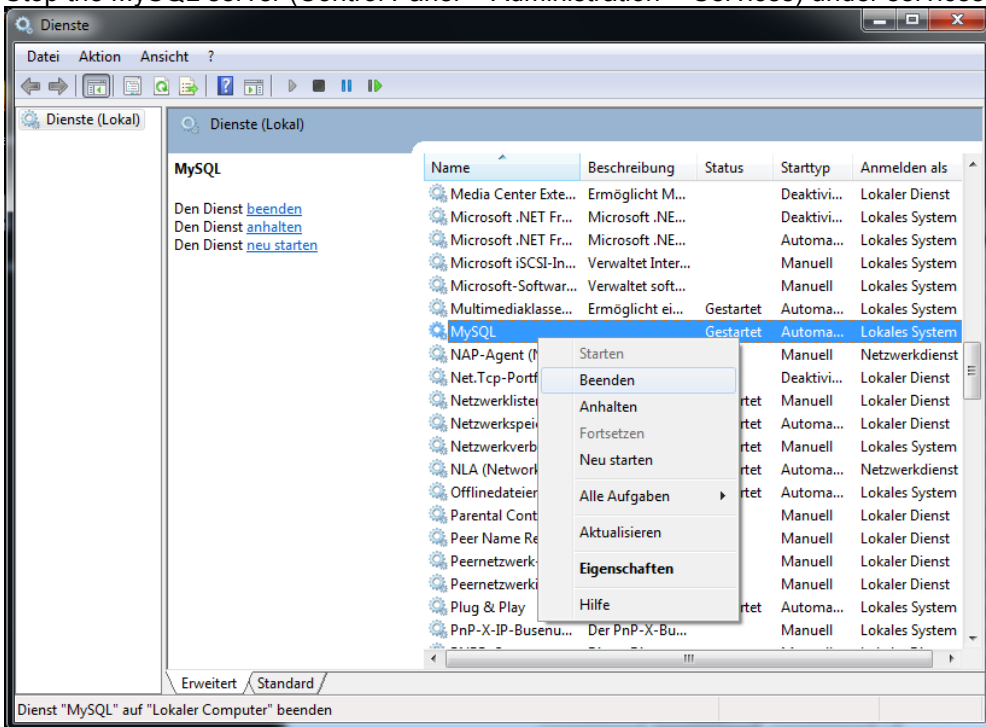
Stop the MySQL server (Control Panel - Administration - Services) under services

Dienste

Datei Aktion Ansicht ?

Dienste (Lokal)

Dienste (Lokal)

MySQL

Den Dienst beenden
Den Dienst anhalten
Den Dienst neu starten

| Name | Beschreibung | Status | Starttyp | Anmelden als |
|---|---|---|---|---|
| Media Center Exte... | Ermöglicht M... | | Deaktivi... | Lokaler Dienst |
| Microsoft .NET Fr... | Microsoft .NE... | | Deaktivi... | Lokales System |
| Microsoft .NET Fr... | Microsoft .NE... | | Automa... | Lokales System |
| Microsoft iSCSI-In... | Verwaltet Inter... | | Manuell | Lokales System |
| Microsoft-Softwar... | Verwaltet soft... | | Manuell | Lokales System |
| Multimediaklasse... | Ermöglicht ei... | Gestartet | Automa... | Lokales System |
| MySQL | | Gestartet | Automa... | Lokales System |
| NAP-Agent (N | | | Manuell | Netzwerkdienst |
| Net.Tcp-Portf | | | Deaktivi... | Lokaler Dienst |
| Netzwerkliste | | rtet | Manuell | Lokaler Dienst |
| Netzwerkspei | | rtet | Manuell | Lokaler Dienst |
| Netzwerkverb | | rtet | Manuell | Lokales System |
| NLA (Network | | rtet | Automa... | Netzwerkdienst |
| Offlinedateier | | rtet | Automa... | Lokales System |
| Parental Cont | | | Manuell | Lokaler Dienst |
| Peer Name Re | | | Manuell | Lokaler Dienst |
| Peernetzwerk- | | | Manuell | Lokaler Dienst |
| Peernetzwerki | | | Manuell | Lokaler Dienst |
| Plug & Play | | rtet | Automa... | Lokales System |
| PnP-X-IP-Busenu... | Der PnP-X-Bu... | | Manuell | Lokales System |

Starten
Beenden
Anhalten
Fortsetzen
Neu starten
Alle Aufgaben
Aktualisieren
Eigenschaften
Hilfe

Erweitert Standard

Dienst "MySQL" auf "Lokaler Computer" beenden